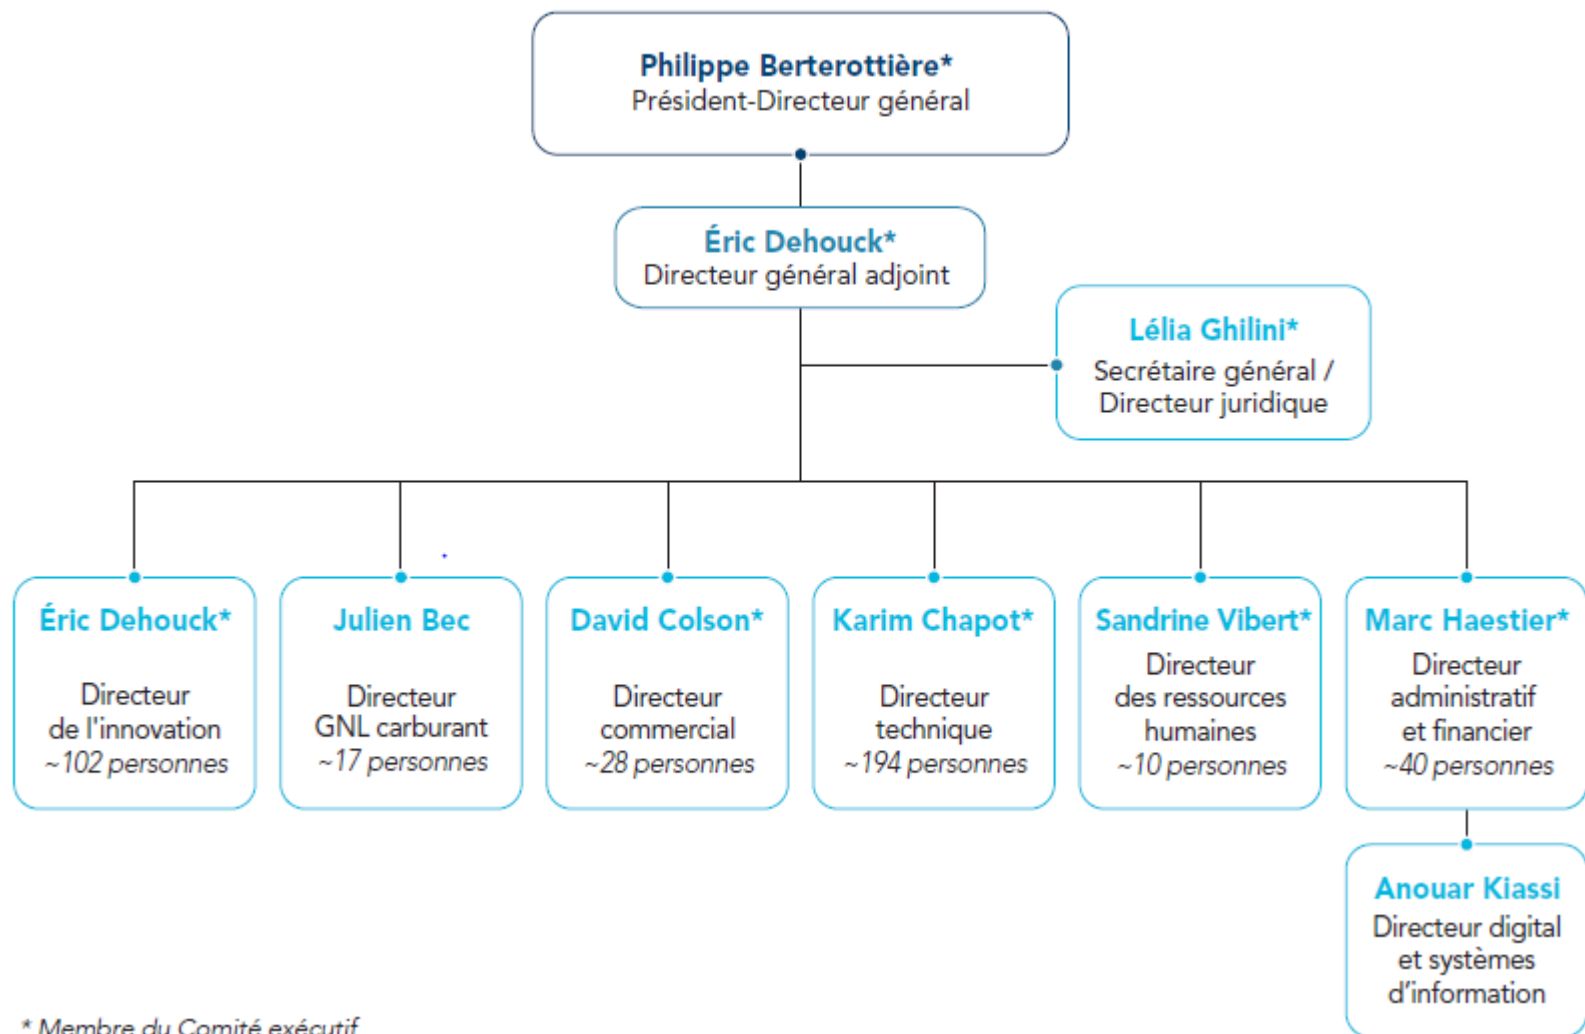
Philippe Berterottière*
Président-Directeur général

Éric Dehouck*
Directeur général adjoint

Lélia Ghilini*
Secrétaire général / Directeur juridique

Éric Dehouck*
Directeur de l'innovation
~102 personnes

Julien Bec
Directeur GNL carburant
~17 personnes

David Colson*
Directeur commercial
~28 personnes

Karim Chapot*
Directeur technique
~194 personnes

Sandrine Vibert*
Directeur des ressources humaines
~10 personnes

Marc Haestier*
Directeur administratif et financier
~40 personnes

Anouar Kiassi
Directeur digital et systèmes d'information

* Membre du Comité exécutif